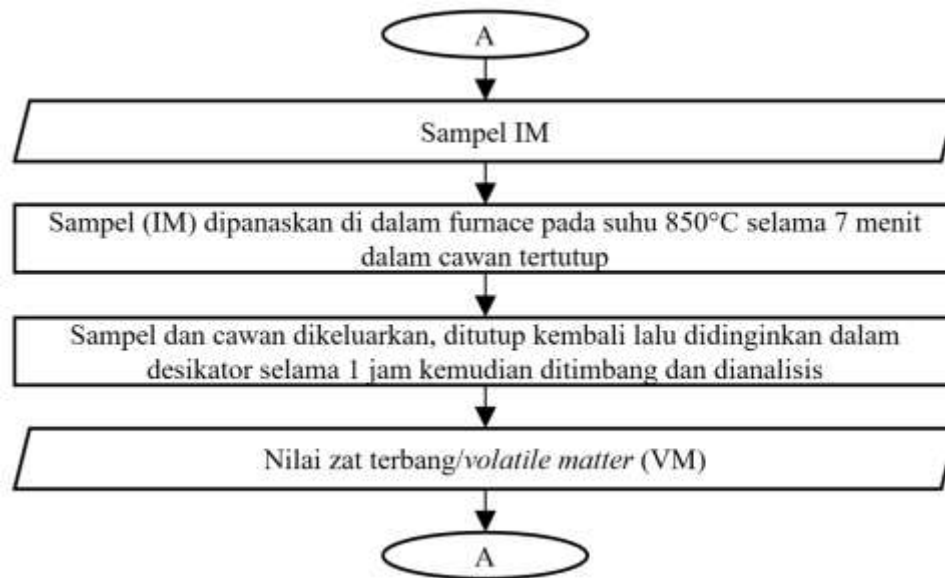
A

Sampel IM

Sampel (IM) dipanaskan di dalam furnace pada suhu 850°C selama 7 menit dalam cawan tertutup

Sampel dan cawan dikeluarkan, ditutup kembali lalu didinginkan dalam desikator selama 1 jam kemudian ditimbang dan dianalisis

Nilai zat terbang/*volatile matter* (VM)

A